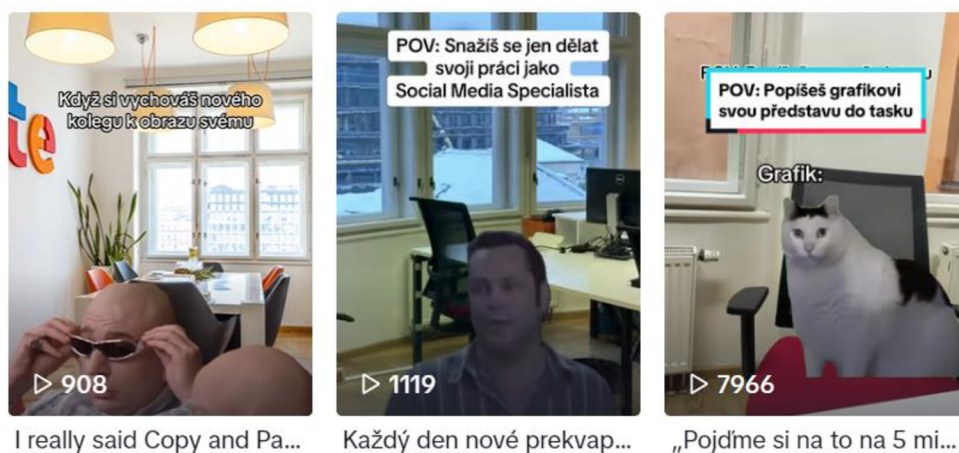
te

Když si vychováš nového kolegu k obrazu svému

▷ 908

I really said Copy and Pa...

POV: Snažíš se jen dělat svoji práci jako Social Media Specialista

▷ 1119

Každý den nové prekvap...

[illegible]

POV: Popíšeš grafikovi svou představu do tasku

Grafik:

▷ 7966

„Pojďme si na to na 5 mi...